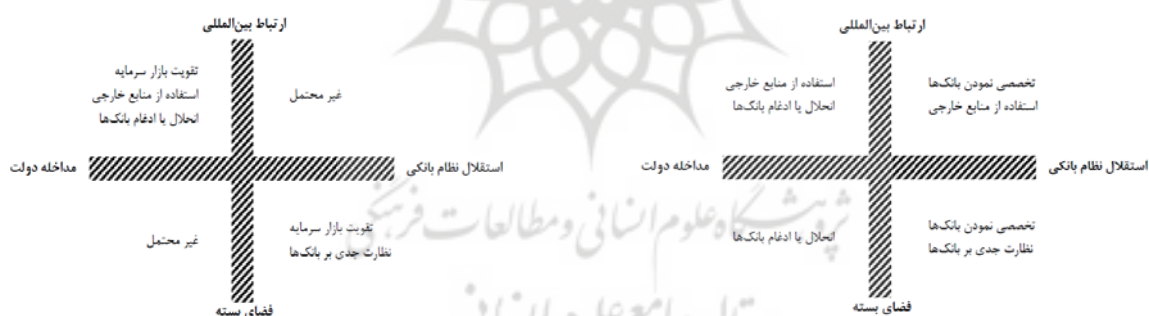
ارتباط بین‌المللی

تخصصی نمودن بانک‌ها
استفاده از منابع خارجی

استفاده از منابع خارجی
انحلال یا ادغام بانک‌ها

استقلال نظام بانکی

مداخله دولت

تخصصی نمودن بانک‌ها
نظارت جدی بر بانک‌ها

انحلال یا ادغام بانک‌ها

فضای بسته

ارتباط بین‌المللی

غیر محتمل

تقویت بازار سرمایه
استفاده از منابع خارجی
انحلال یا ادغام بانک‌ها

استقلال نظام بانکی

مداخله دولت

تقویت بازار سرمایه
نظارت جدی بر بانک‌ها

غیر محتمل

فضای بسته

پژوهشگاه علوم انسانی و مطالعات فرهنگی
پرتال جامع علوم انسانی